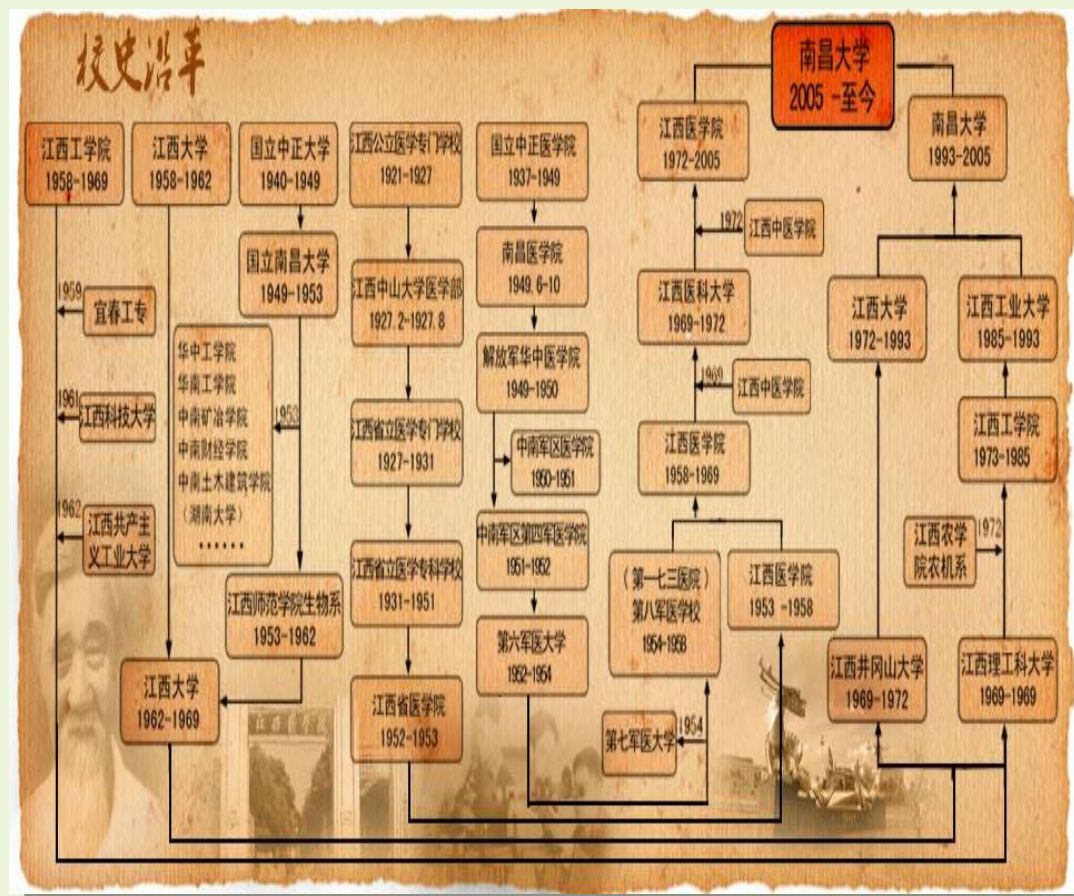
校史沿革

南昌大学
2005 -至今

江西工学院
1958-1969

江西大学
1958-1962

国立中正大学
1940-1949

江西公立医学专门学校
1921-1927

国立中正医学院
1937-1949

江西医学院
1972-2005

南昌大学
1993-2005

国立南昌大学
1949-1953

江西中山大学医学部
1927.2-1927.8

南昌医学院
1949.6-10

1972
江西中医学院

1959
宜春工专

江西医科大学
1969-1972

江西大学
1972-1993

江西工业大学
1985-1993

华中工学院
华南工学院
中南矿冶学院
中南财经学院
中南土木建筑学院
（湖南大学）
……

1953

解放军华中医学院
1949-1950

1969
江西中医学院

1961
江西科技大学

江西省立医学专门学校
1927-1931

中南军区医学院
1950-1951

江西医学院
1958-1969

江西工学院
1973-1985

1962
江西共产主义工业大学

中南军区第四军医学院
1951-1952

江西农学院农机系

1972

江西省立医学专科学校
1931-1951

（第一七三医院）
第八军医学校
1954-1958

江西医学院
1953 -1958

江西师范学院生物系
1953-1962

第六军医大学
1952-1954

江西井冈山大学
1969-1972

江西理工科大学
1969-1969

江西大学
1962-1969

江西省医学院
1952-1953

1954
第七军医大学